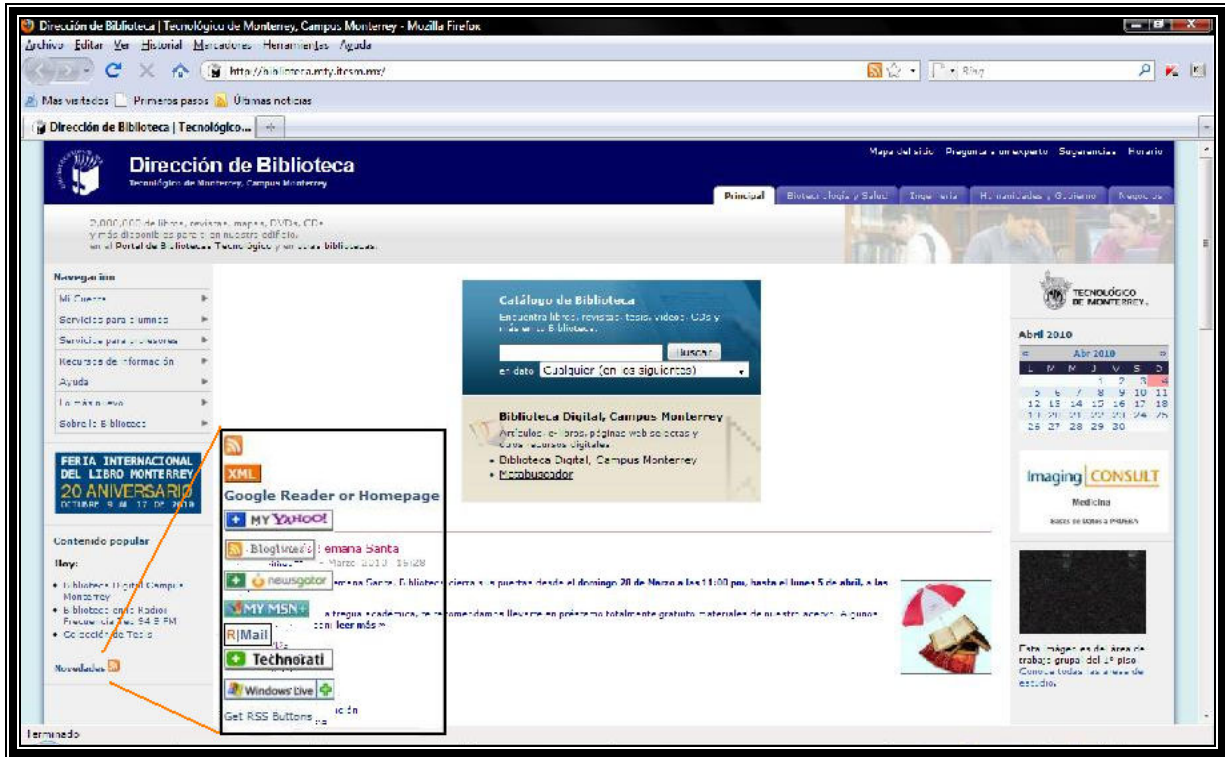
Dirección de Biblioteca | Tecnológico de Monterrey, Campus Monterrey - Mozilla Firefox

Archivo Editar Ver Historial Marcadores Herramientas Ayuda

http://biblioteca.mty.itesm.mx/

Bing

Más visitados Primeros pasos Últimas noticias

Dirección de Biblioteca | Tecnológico...

Dirección de Biblioteca
Tecnológico de Monterrey, Campus Monterrey

Mapa del sitio Pregunta a un experto Sugerencias Horario

Principal Biotecnología y Salud Ingeniería Humanidades y Gobierno Negocios

2,000,000 de libros, revistas, mapas, DVDs, CDs y más disponibles para ti en nuestro edificio, en el Portal de Biblioteca Tecnológico y en otras bibliotecas.

Navegación
Mi Cuenta
Servicios para alumnos
Servicios para profesores
Recursos de información
Ayuda
Lo más nuevo
Sobre la Biblioteca

FERIA INTERNACIONAL DEL LIBRO MONTERREY 20 ANIVERSARIO OCTUBRE 9 AL 17 DE 2010

Contenido popular
Hoy:
• Biblioteca Digital Campus Monterrey
• Biblioteca en la Radio Frecuencia Tec 94.9 FM
• Colección de Tesis

Novedades

Catálogo de Biblioteca
Encuentra libros, revistas, tesis, videos, CDs y más en la Biblioteca.
Buscar
en dato Cualquier (en los siguientes)

Biblioteca Digital, Campus Monterrey
Artículos de libros, páginas web selectas y otros recursos digitales.
• Biblioteca Digital, Campus Monterrey
• Metabuscador

XML
Google Reader or Homepage
MY YAHOO!
Bloglines
newsgator
MY MSN
R|Mail
Technorati
Windows Live
Get RSS Buttons

Semana Santa
Marzo 2010 15:28
Semana Santa, Biblioteca cierra sus puertas desde el domingo 28 de Marzo a las 11:00 pm, hasta el lunes 5 de abril, a las
la tregua académica, te recomendamos llevar en préstamo totalmente gratuito materiales de nuestro acervo. Algunos
leer más »

TECNOLÓGICO DE MONTERREY

Abril 2010
Abr 2010
L M M J V S D
1 2 3 4
5 6 7 8 9 10 11
12 13 14 15 16 17 18
19 20 21 22 23 24 25
26 27 28 29 30

Imaging CONSULT
Medicina
BASES DE DATOS A PRUEBA

Esta imagen es del área de trabajo grupal del 1º piso
Conoce todas las áreas de estudio.

Terminado